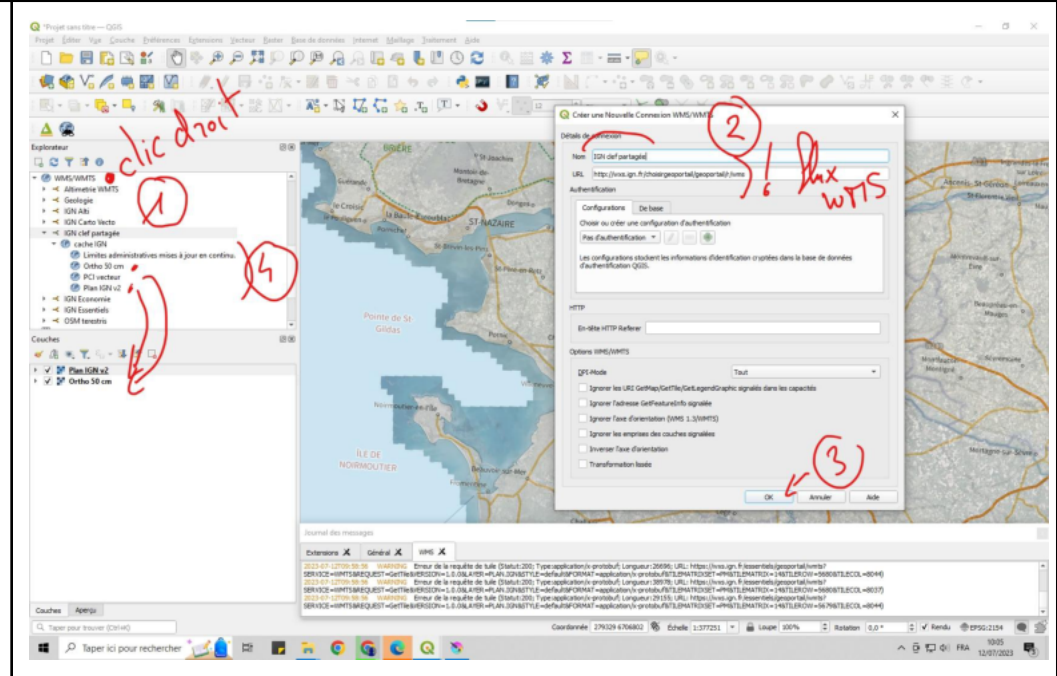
*Projet sans titre — QGIS

Projet Éditer Vue Couche Préférences Extensions Vecteur Raster Base de données Internet Maillage Traitement Aide

clic droit

Explorateur
WMS/WMTS
Altimetrie WMTS
Geologie
IGN Alti
IGN Carto Vecto
IGN clef partagée
cache IGN
Limites administratives mises à jour en continu.
Ortho 50 cm
PCI vecteur
Plan IGN v2
IGN Economie
IGN Essentiels
OSM terestris

(1)
(4)

Couches
Plan IGN v2
Ortho 50 cm

Couches Aperçu

Taper pour trouver (Ctrl+K)

Créer une Nouvelle Connexion WMS/WMTS
Détails de connexion
Nom IGN clef partagée
URL http://wxs.ign.fr/choisirgeoportail/geoportail/r/wms
Authentification
Configurations De base
Choisir ou créer une configuration d'authentification
Pas d'authentification
Les configurations stockent les informations d'identification cryptées dans la base de données d'authentification QGIS.
HTTP
En-tête HTTP Referer
Options WMS/WMTS
DPI-Mode Tout
Ignorer les URI GetMap/GetTile/GetLegendGraphic signalés dans les capacités
Ignorer l'adresse GetFeatureInfo signalée
Ignorer l'axe d'orientation (WMS 1.3/WMTS)
Ignorer les emprises des couches signalées
Inverser l'axe d'orientation
Transformation lissée
OK Annuler Aide

(2)
! flux WMTS
(3)

ST-NAZAIRE
Pointe de St Gildas
ÎLE DE NOIRMOUTIER

Journal des messages
Extensions Général WMS
2023-07-12T09:58:56 WARNING Erreur de la requête de tuile (Statut:200; Type:application/x-protobuf; Longueur:26696; URL: https://wxs.ign.fr/essentiels/geoportail/wmts?SERVICE=WMTS&REQUEST=GetTile&VERSION=1.0.0&LAYER=PLAN.IGN&STYLE=default&FORMAT=application/x-protobuf&TILEMATRIXSET=PM&TILEMATRIX=14&TILEROW=5680&TILECOL=8044)
2023-07-12T09:58:56 WARNING Erreur de la requête de tuile (Statut:200; Type:application/x-protobuf; Longueur:38978; URL: https://wxs.ign.fr/essentiels/geoportail/wmts?SERVICE=WMTS&REQUEST=GetTile&VERSION=1.0.0&LAYER=PLAN.IGN&STYLE=default&FORMAT=application/x-protobuf&TILEMATRIXSET=PM&TILEMATRIX=14&TILEROW=5680&TILECOL=8037)
2023-07-12T09:58:56 WARNING Erreur de la requête de tuile (Statut:200; Type:application/x-protobuf; Longueur:29159; URL: https://wxs.ign.fr/essentiels/geoportail/wmts?SERVICE=WMTS&REQUEST=GetTile&VERSION=1.0.0&LAYER=PLAN.IGN&STYLE=default&FORMAT=application/x-protobuf&TILEMATRIXSET=PM&TILEMATRIX=14&TILEROW=5679&TILECOL=8044)

Coordonnée 279329 6706802 Échelle 1:377251 Loupe 100% Rotation 0,0 ° Rendu EPSG:2154

Taper ici pour rechercher
FRA 10:05 12/07/2023